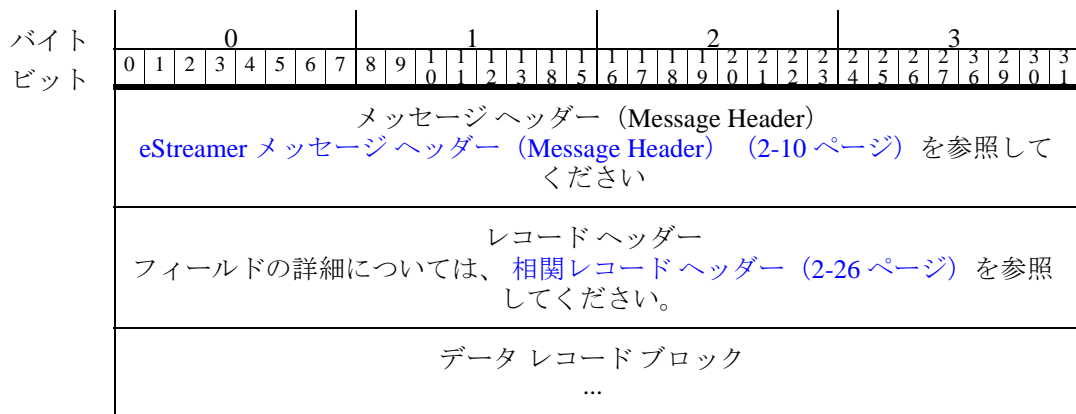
| バイト | 0 | 1 | 2 | 3 |
|---|---|---|---|---|
| ビット | 0 1 2 3 4 5 6 7 | 8 9 10 11 12 13 18 15 | 16 17 18 19 20 21 22 23 | 24 25 26 27 36 29 30 31 |

メッセージ ヘッダー（Message Header）
eStreamer メッセージ ヘッダー（Message Header）（2-10 ページ）を参照してください

レコード ヘッダー
フィールドの詳細については、相関レコード ヘッダー（2-26 ページ）を参照してください。

データ レコード ブロック
...